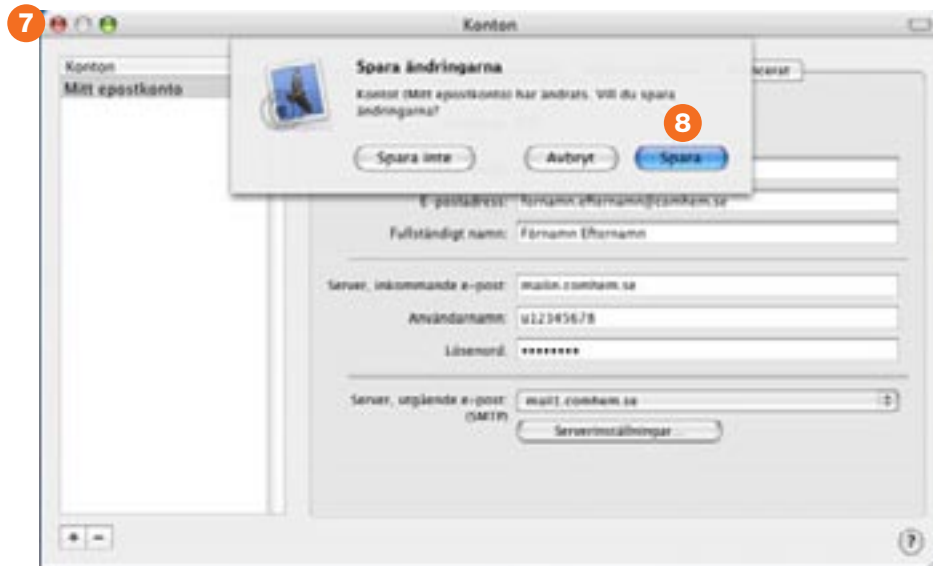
7

Konton

Konton

Mitt epostkonto

Spara ändringarna

Kontot (Mitt epostkonto) har ändrats. Vill du spara ändringarna?

8

Spara inte

Avbryt

Spara

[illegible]cerat

E-postadress: fornamn.efternamn@comhem.se

Fullständigt namn: Förnamn Efternamn

Server, inkommande e-post: mailin.comhem.se

Användarnamn: u12345678

Lösenord: •••••••••

Server, utgående e-post (SMTP): mail.comhem.se

Serverinställningar...

+ −

?